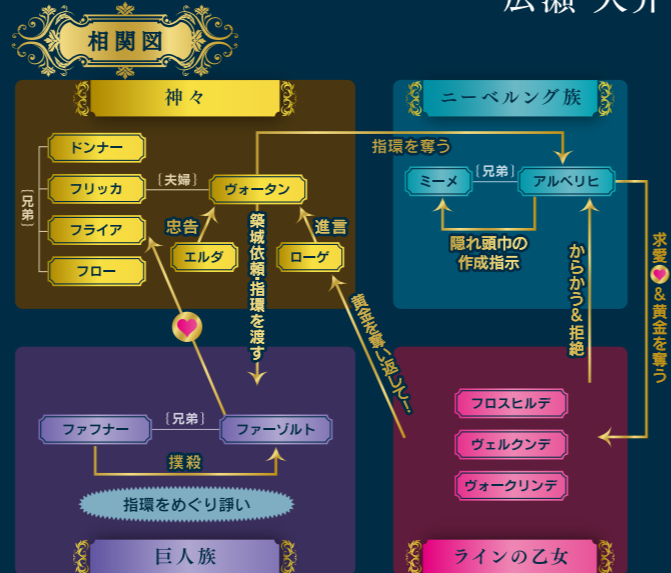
広瀬 大介

相関図

神々

ドンナー

フリッカ

フライア

フロー

兄弟

夫婦

ヴォータン

忠告

エルダ

進言

ローゲ

築城依頼・指環を渡す

指環を奪う

ニーベルング族

ミーメ

兄弟

アルベリヒ

隠れ頭巾の作成指示

からかう＆拒絶

求愛＆黄金を奪う

黄金を奪い返して！

ファフナー

兄弟

ファーゾルト

撲殺

指環をめぐり諍い

巨人族

フロスヒルデ

ヴェルグンデ

ヴォークリンデ

ラインの乙女